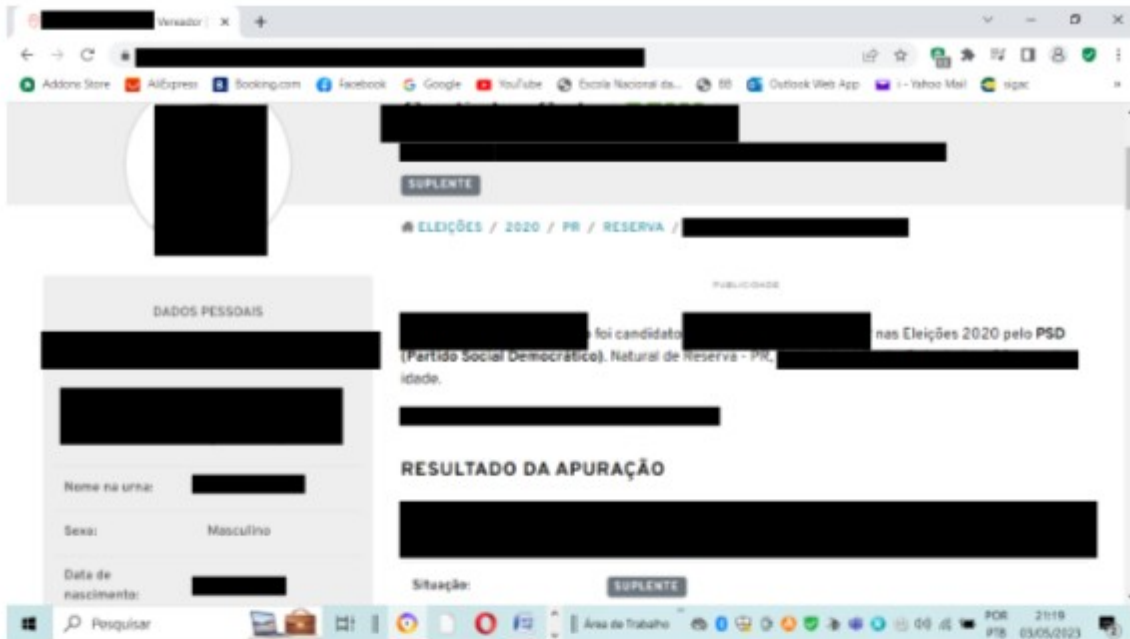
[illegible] Vereador | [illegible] ×

Addons Store AliExpress Booking.com Facebook Google YouTube Escola Nacional da... BB Outlook Web App Yahoo Mail sigac

SUPLENTE

ELEIÇÕES / 2020 / PR / RESERVA / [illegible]

PUBLICIDADE

DADOS PESSOAIS

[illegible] foi candidato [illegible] nas Eleições 2020 pelo PSD (Partido Social Democrático). Natural de Reserva - PR, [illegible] idade.

RESULTADO DA APURAÇÃO

Nome na urna: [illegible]

Sexo: Masculino

Data de nascimento: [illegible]

Situação: SUPLENTE

Pesquisar

Área de Trabalho

POR PTB 21:19 03/05/2023